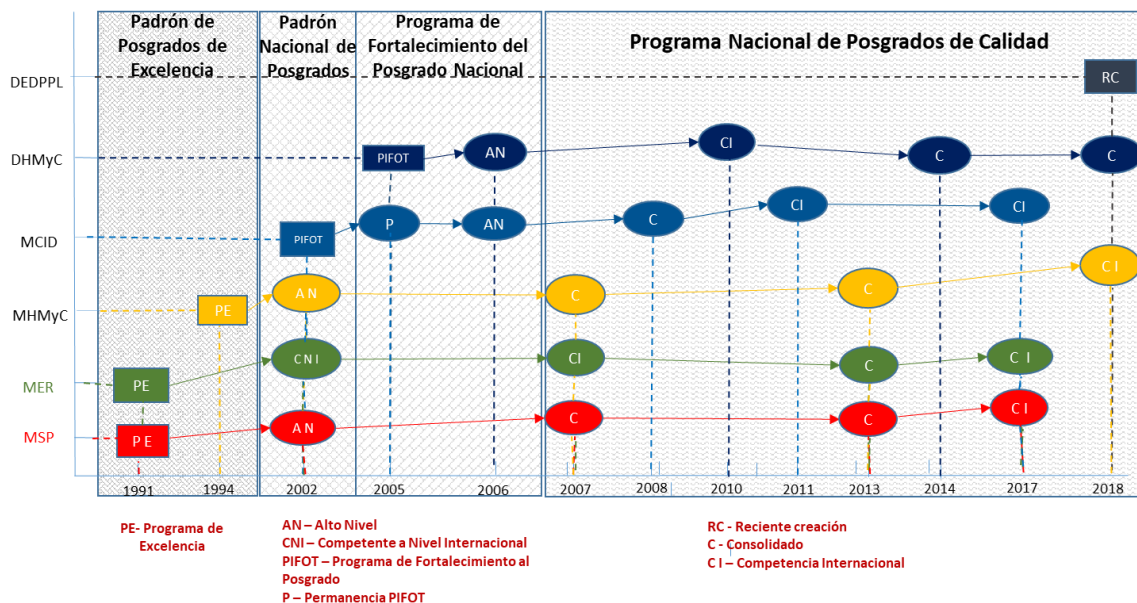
Padrón de Posgrados de Excelencia

Padrón Nacional de Posgrados

Programa de Fortalecimiento del Posgrado Nacional

Programa Nacional de Posgrados de Calidad

DEDPPL

DHMyC

MCID

MHMyC

MER

MSP

RC

PIFOT

AN

CI

C

C

PIFOT

P

AN

C

CI

CI

PE

AN

C

C

C I

PE

CNI

CI

C

C I

P E

AN

C

C

C I

1991

1994

2002

2005

2006

2007

2008

2010

2011

2013

2014

2017

2018

PE- Programa de Excelencia

AN – Alto Nivel
CNI – Competente a Nivel Internacional
PIFOT – Programa de Fortalecimiento al Posgrado
P – Permanencia PIFOT

RC - Reciente creación
C - Consolidado
C I – Competencia Internacional